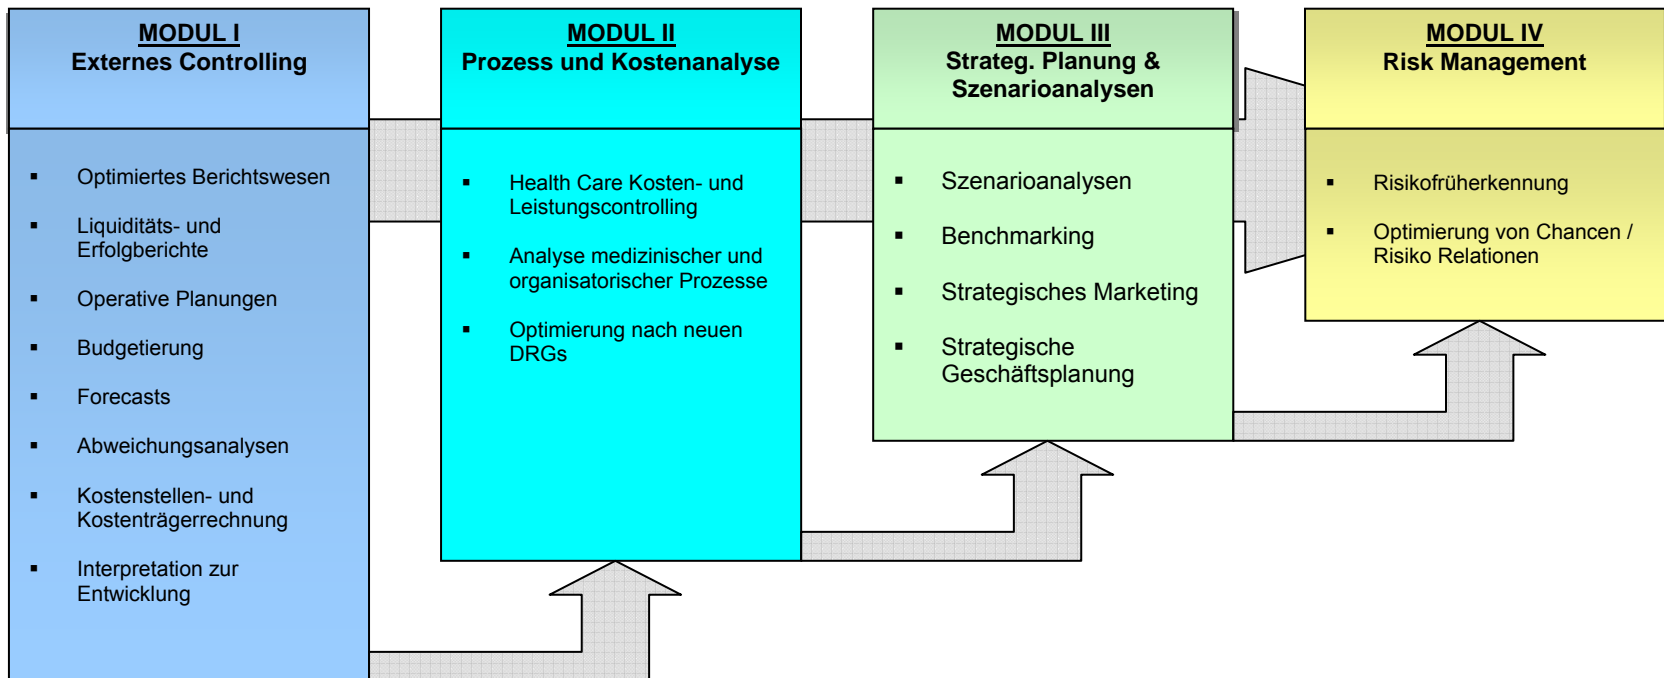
MODUL I
Externes Controlling

- Optimiertes Berichtswesen
- Liquiditäts- und Erfolgberichte
- Operative Planungen
- Budgetierung
- Forecasts
- Abweichungsanalysen
- Kostenstellen- und Kostenträgerrechnung
- Interpretation zur Entwicklung

MODUL II
Prozess und Kostenanalyse

- Health Care Kosten- und Leistungscontrolling
- Analyse medizinischer und organisatorischer Prozesse
- Optimierung nach neuen DRGs

MODUL III
Strateg. Planung & Szenarioanalysen

- Szenarioanalysen
- Benchmarking
- Strategisches Marketing
- Strategische Geschäftsplanung

MODUL IV
Risk Management

- Risikofrüherkennung
- Optimierung von Chancen / Risiko Relationen